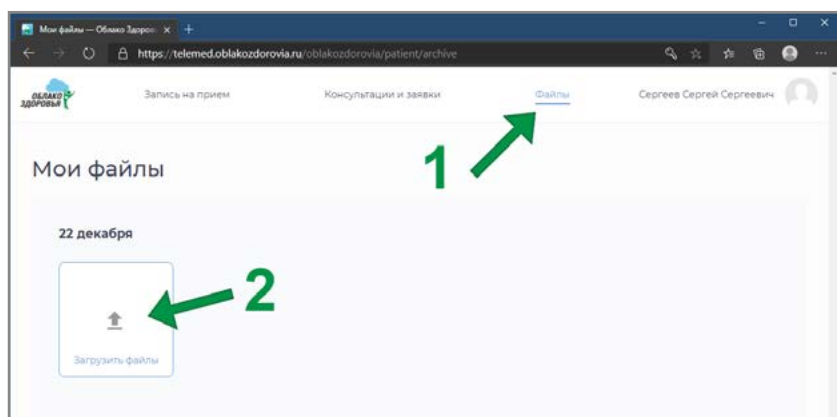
Мои файлы — Облако Здоров ×

https://telemed.oblakozdorovia.ru/oblakozdorovia/patient/archive

ОБЛАКО ЗДОРОВЬЯ

Запись на прием

Консультации и заявки

Файлы

Сергеев Сергей Сергеевич

1

Мои файлы

22 декабря

2

Загрузить файлы